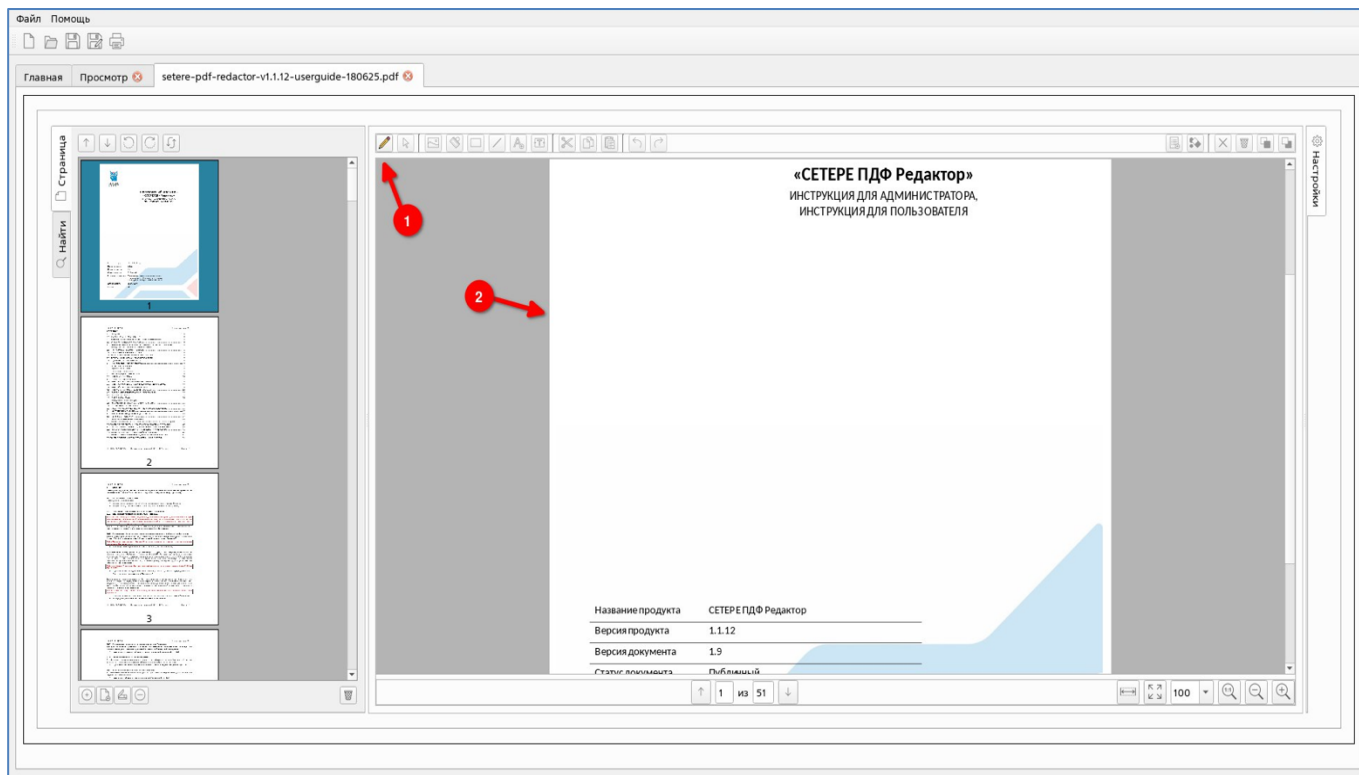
Файл Помощь

Главная Просмотр setere-pdf-redactor-v1.1.12-userguide-180625.pdf

Страница
Найти

1
2
3

1
2

«СЕТЕРЕ ПДФ Редактор»
ИНСТРУКЦИЯ ДЛЯ АДМИНИСТРАТОРА,
ИНСТРУКЦИЯ ДЛЯ ПОЛЬЗОВАТЕЛЯ

| Название продукта | СЕТЕРЕ ПДФ Редактор |
|---|---|
| Версия продукта | 1.1.12 |
| Версия документа | 1.9 |
| Статус документа | Публичный |

1 из 51

100

Настройки